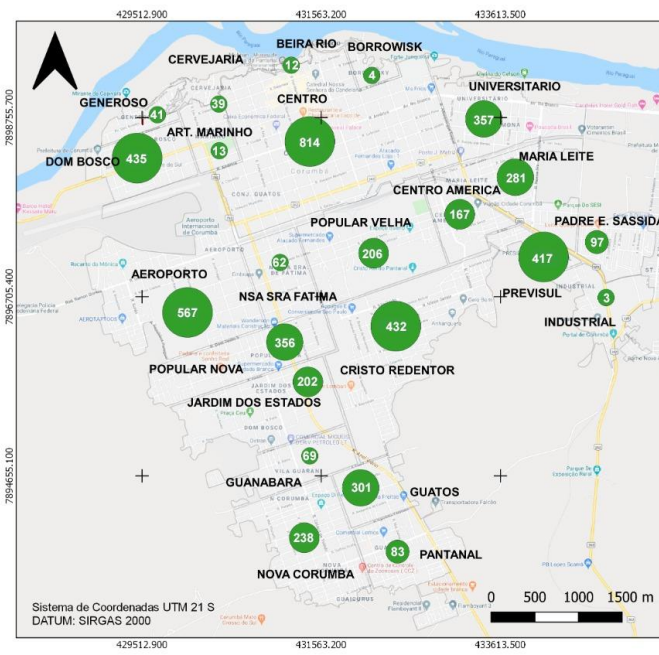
429512.900
431563.200
433613.500

7898755.700
7896705.400
7894655.100

BEIRA RIO
BORROWISK
CERVEJARIA
12
4
GENEROSO
39
CENTRO
UNIVERSITARIO
41
ART. MARINHO
357
DOM BOSCO
435
13
814
MARIA LEITE
281
CENTRO AMERICA
167
PADRE E. SASSIDA
POPULAR VELHA
206
97
417
62
AEROPORTO
NSA SRA FATIMA
PREVISUL
567
3
432
INDUSTRIAL
356
POPULAR NOVA
CRISTO REDENTOR
202
JARDIM DOS ESTADOS
69
GUANABARA
301
GUATOS
238
83
PANTANAL
NOVA CORUMBA

Sistema de Coordenadas UTM 21 S
DATUM: SIRGAS 2000

0 500 1000 1500 m

429512.900
431563.200
433613.500